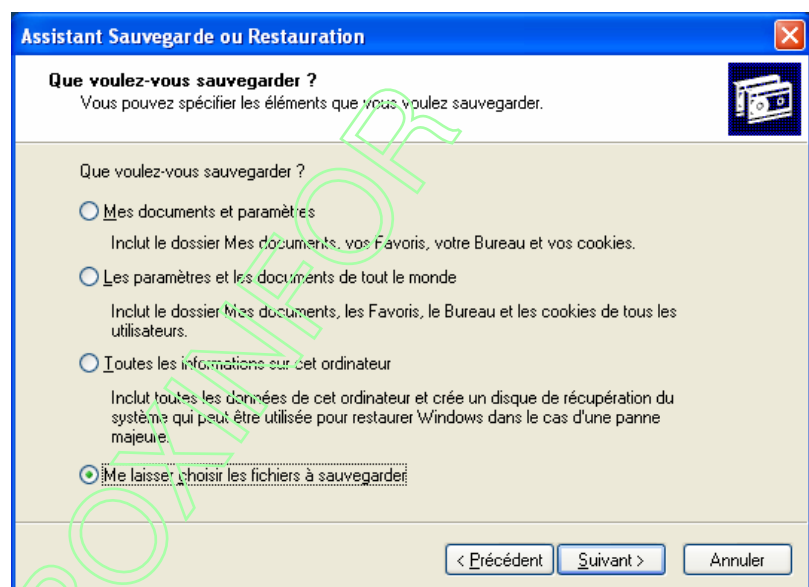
Assistant Sauvegarde ou Restauration

Que voulez-vous sauvegarder ?
Vous pouvez spécifier les éléments que vous voulez sauvegarder.

Que voulez-vous sauvegarder ?

Mes documents et paramètres

Inclut le dossier Mes documents, vos Favoris, votre Bureau et vos cookies.

Les paramètres et les documents de tout le monde

Inclut le dossier Mes documents, les Favoris, le Bureau et les cookies de tous les utilisateurs.

Toutes les informations sur cet ordinateur

Inclut toutes les données de cet ordinateur et crée un disque de récupération du système qui peut être utilisée pour restaurer Windows dans le cas d'une panne majeure.

Me laisser choisir les fichiers à sauvegarder

< Précédent | Suivant > | Annuler